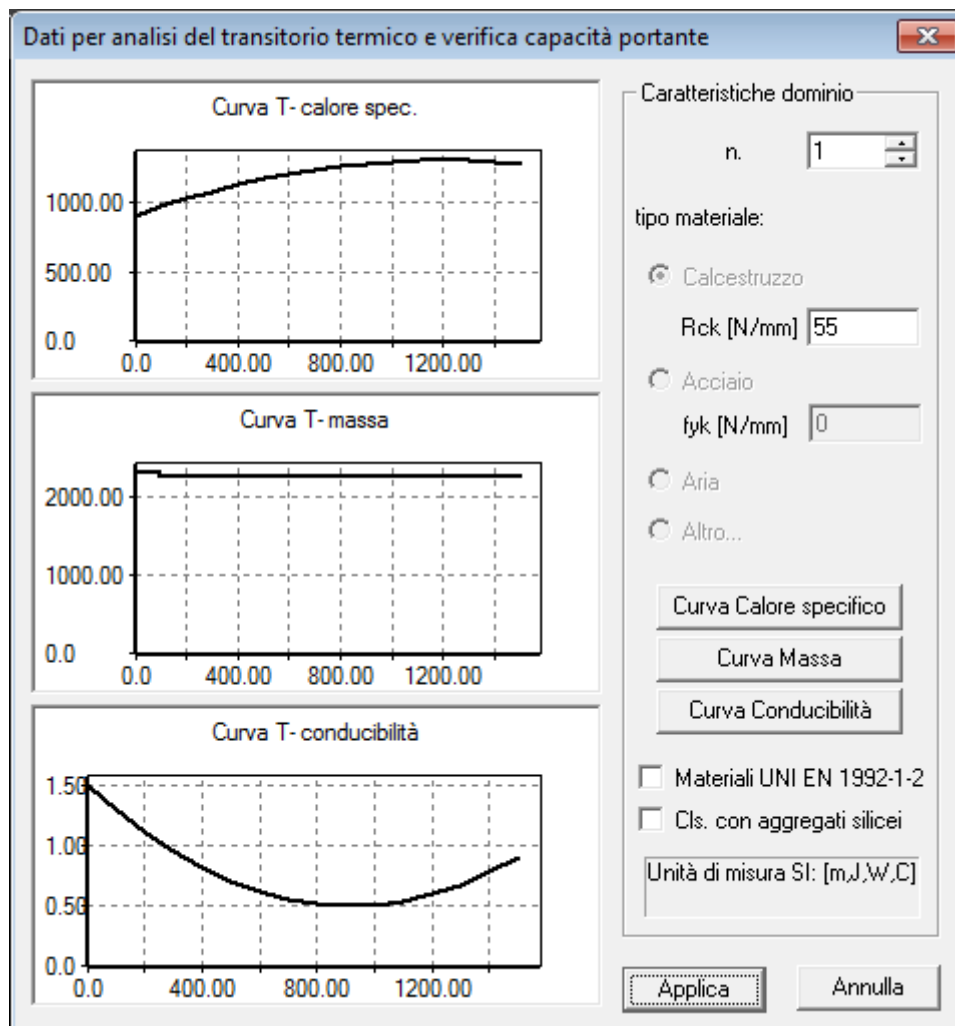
Dati per analisi del transitorio termico e verifica capacità portante

Curva T- calore spec.

1000.00
500.00
0.0
0.0 400.00 800.00 1200.00

Curva T- massa

2000.00
1000.00
0.0
0.0 400.00 800.00 1200.00

Curva T- conducibilità

1.50
1.00
0.50
0.0
0.0 400.00 800.00 1200.00

Caratteristiche dominio

n. 1

tipo materiale:

Calcestruzzo

Rck [N/mm] 55

Acciaio

fyk [N/mm] 0

Aria

Altro...

Curva Calore specifico

Curva Massa

Curva Conducibilità

Materiali UNI EN 1992-1-2

Cls. con aggregati silicei

Unità di misura SI: [m,J,W,C]

Applica

Annulla